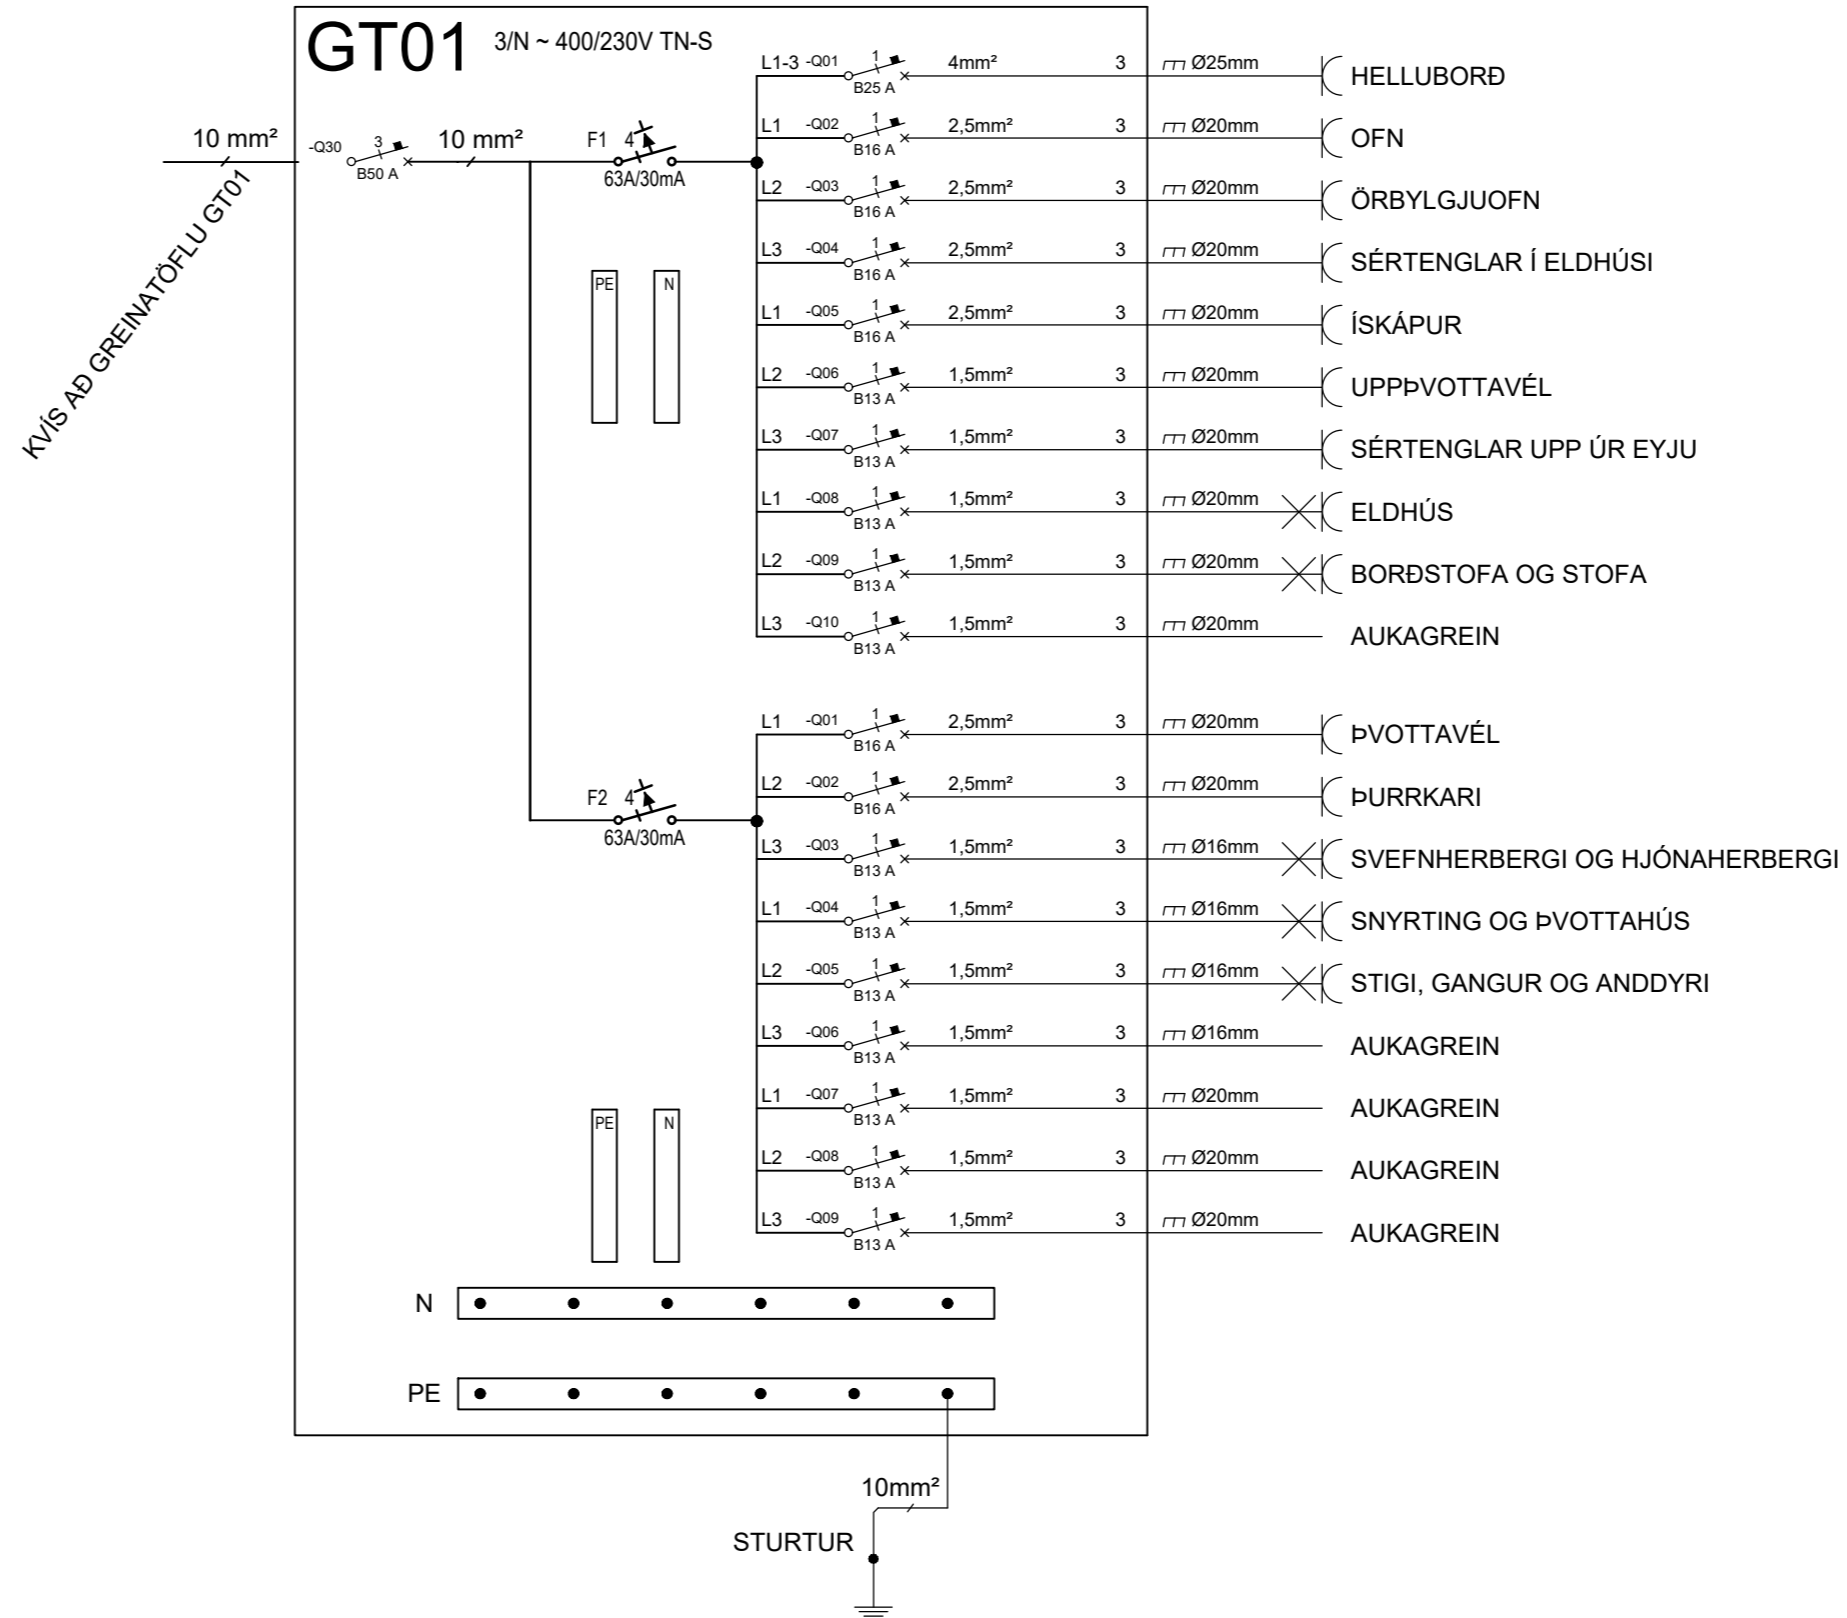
GT01 3/N ~ 400/230V TN-S

10 mm²
KVÍS AÐ GREINATÖFLU GT01

-Q30 3 B50 A
10 mm²

F1 4 63A/30mA

PE N

L1-3 -Q01 1 B25 A 4mm² 3 Ø25mm HELLUBORÐ
L1 -Q02 1 B16 A 2,5mm² 3 Ø20mm OFN
L2 -Q03 1 B16 A 2,5mm² 3 Ø20mm ÖRBYLGJUOFN
L3 -Q04 1 B16 A 2,5mm² 3 Ø20mm SÉRTENGLAR Í ELDHÚSI
L1 -Q05 1 B16 A 2,5mm² 3 Ø20mm ÍSKÁPUR
L2 -Q06 1 B13 A 1,5mm² 3 Ø20mm UPPÞVOTTAVÉL
L3 -Q07 1 B13 A 1,5mm² 3 Ø20mm SÉRTENGLAR UPP ÚR EYJU
L1 -Q08 1 B13 A 1,5mm² 3 Ø20mm ELDHÚS
L2 -Q09 1 B13 A 1,5mm² 3 Ø20mm BORÐSTOFA OG STOFA
L3 -Q10 1 B13 A 1,5mm² 3 Ø20mm AUKAGREIN

F2 4 63A/30mA

L1 -Q01 1 B16 A 2,5mm² 3 Ø20mm ÞVOTTAVÉL
L2 -Q02 1 B16 A 2,5mm² 3 Ø20mm ÞURRKARI
L3 -Q03 1 B13 A 1,5mm² 3 Ø16mm SVEFNHERBERGI OG HJÓNAHERBERGI
L1 -Q04 1 B13 A 1,5mm² 3 Ø16mm SNYRTING OG ÞVOTTAHÚS
L2 -Q05 1 B13 A 1,5mm² 3 Ø16mm STIGI, GANGUR OG ANDDYRI
L3 -Q06 1 B13 A 1,5mm² 3 Ø16mm AUKAGREIN
L1 -Q07 1 B13 A 1,5mm² 3 Ø20mm AUKAGREIN
L2 -Q08 1 B13 A 1,5mm² 3 Ø20mm AUKAGREIN
L3 -Q09 1 B13 A 1,5mm² 3 Ø20mm AUKAGREIN

PE N

N
PE

10mm²
STURTUR